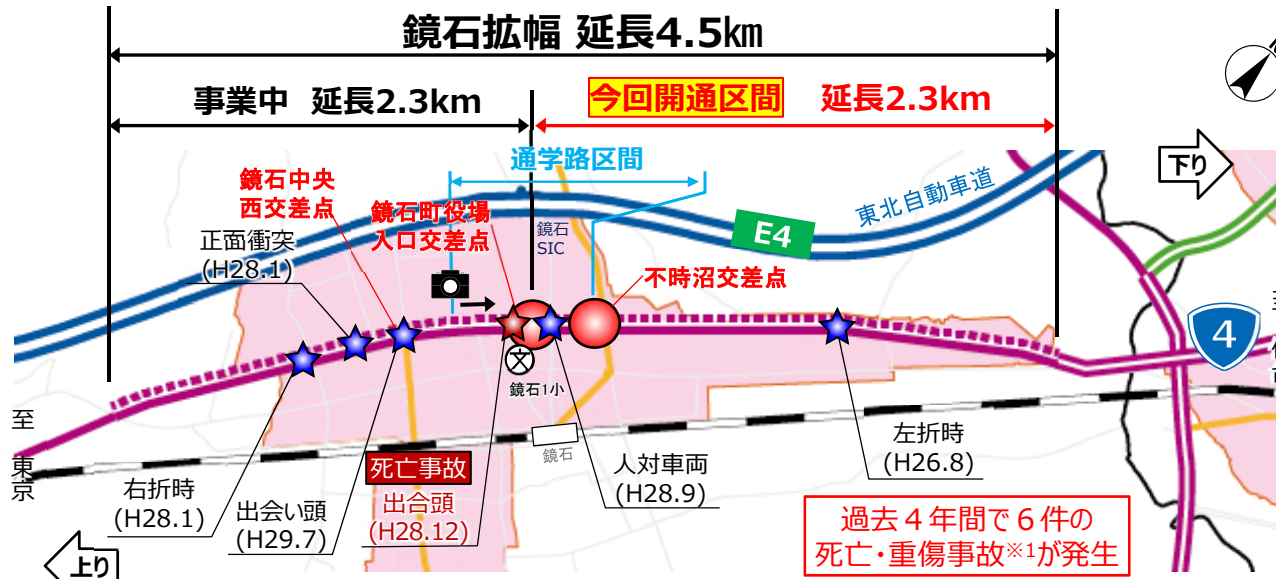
鏡石拡幅 延長4.5㎞

事業中 延長2.3km

今回開通区間 延長2.3km

通学路区間

下り

東北自動車道

E4

鏡石中央西交差点

鏡石町役場入口交差点

鏡石SIC

不時沼交差点

正面衝突 (H28.1)

4

鏡石1小

至東京

鏡石

左折時 (H26.8)

右折時 (H28.1)

死亡事故

出合頭 (H28.12)

人対車両 (H28.9)

出会い頭 (H29.7)

過去４年間で６件の死亡・重傷事故※1が発生

上り